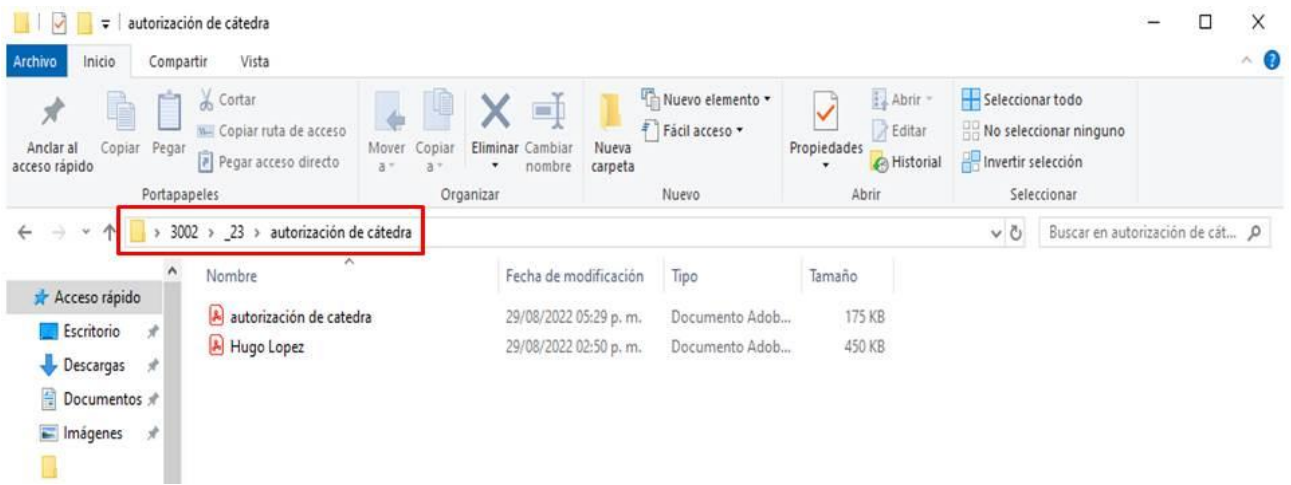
autorización de cátedra

Archivo Inicio Compartir Vista

Anclar al acceso rápido
Copiar
Pegar
Cortar
Copiar ruta de acceso
Pegar acceso directo
Portapapeles

Mover a
Copiar a
Eliminar
Cambiar nombre
Organizar

Nueva carpeta
Nuevo elemento
Fácil acceso
Nuevo

Propiedades
Abrir
Editar
Historial
Abrir

Seleccionar todo
No seleccionar ninguno
Invertir selección
Seleccionar

3002 > _23 > autorización de cátedra

Buscar en autorización de cát...

| Nombre | Fecha de modificación | Tipo | Tamaño |
|---|---|---|---|
| autorización de catedra | 29/08/2022 05:29 p. m. | Documento Adob... | 175 KB |
| Hugo Lopez | 29/08/2022 02:50 p. m. | Documento Adob... | 450 KB |

Acceso rápido
Escritorio
Descargas
Documentos
Imágenes